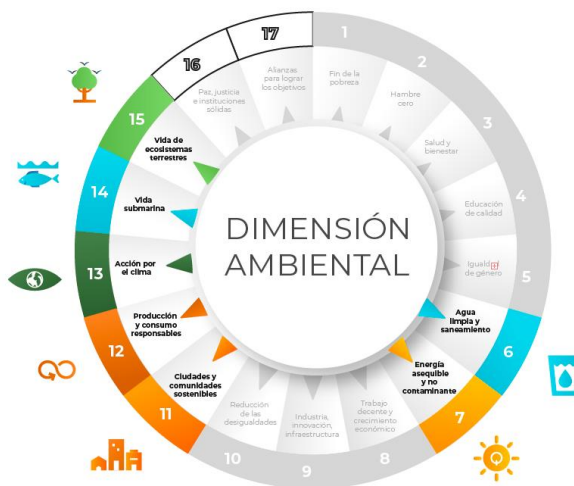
DIMENSIÓN AMBIENTAL

1
Fin de la pobreza

2
Hambre cero

3
Salud y bienestar

4
Educación de calidad

5
Igualdad de género

6
Agua limpia y saneamiento

7
Energía asequible y no contaminante

8
Trabajo decente y crecimiento económico

9
Industria, innovación, infraestructura

10
Reducción de las desigualdades

11
Ciudades y comunidades sostenibles

12
Producción y consumo responsables

13
Acción por el clima

14
Vida submarina

15
Vida de ecosistemas terrestres

16
Paz, justicia e instituciones sólidas

17
Alianzas para lograr los objetivos